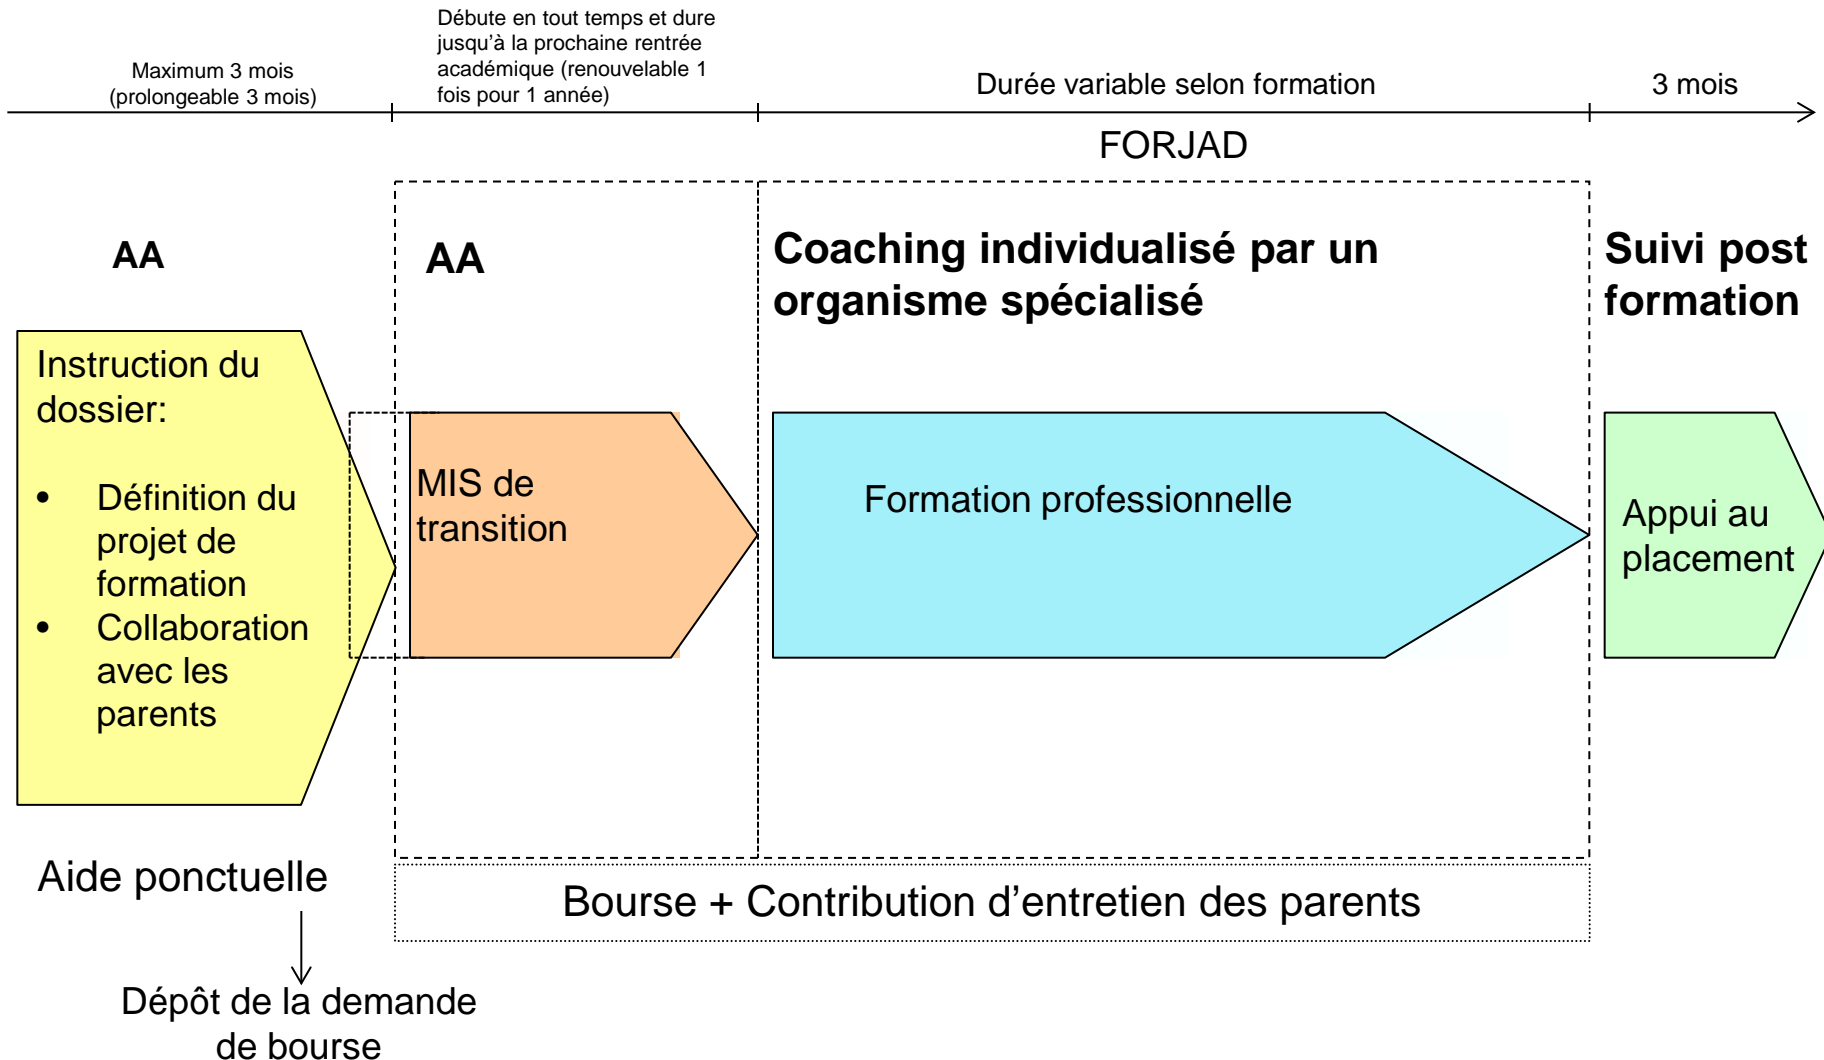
Maximum 3 mois (prolongeable 3 mois)

Débute en tout temps et dure jusqu'à la prochaine rentrée académique (renouvelable 1 fois pour 1 année)

Durée variable selon formation

3 mois

FORJAD

AA

AA

Coaching individualisé par un organisme spécialisé

Suivi post formation

Instruction du dossier:

• Définition du projet de formation
• Collaboration avec les parents

MIS de transition

Formation professionnelle

Appui au placement

Aide ponctuelle

Bourse + Contribution d'entretien des parents

Dépôt de la demande de bourse